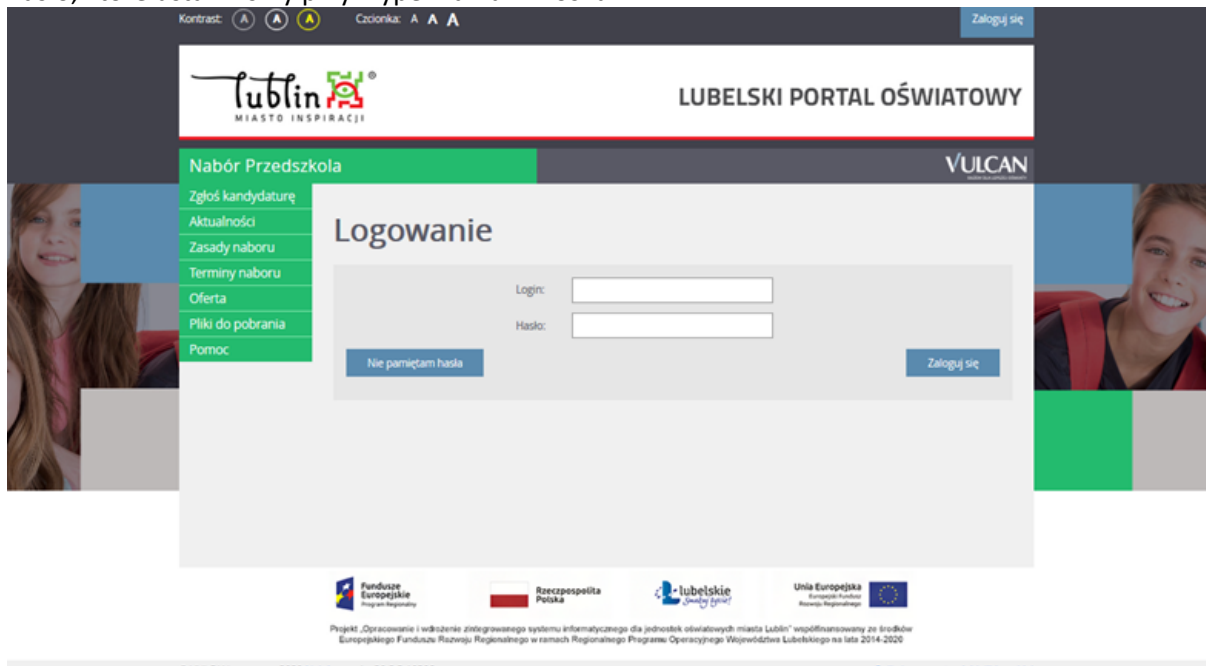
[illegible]

Kontrast: A A A Czcionka: A A A

Zaloguj się

Lublin MIASTO INSPIRACJI

LUBELSKI PORTAL OŚWIATOWY

Nabór Przedszkola

VULCAN

Zgłoś kandydaturę
Aktualności
Zasady naboru
Terminy naboru
Oferta
Pliki do pobrania
Pomoc

Logowanie

Login:

Hasło:

Nie pamiętam hasła

Zaloguj się

Fundusze Europejskie Program Regionalny

Rzeczpospolita Polska

lubelskie Smakuj życie!

Unia Europejska Europejski Fundusz Rozwoju Regionalnego

Projekt „Opracowanie i wdrożenie zintegrowanego systemu informatycznego dla jednostek oświatowych miasta Lublin" współfinansowany ze środków Europejskiego Funduszu Rozwoju Regionalnego w ramach Regionalnego Programu Operacyjnego Województwa Lubelskiego na lata 2014-2020